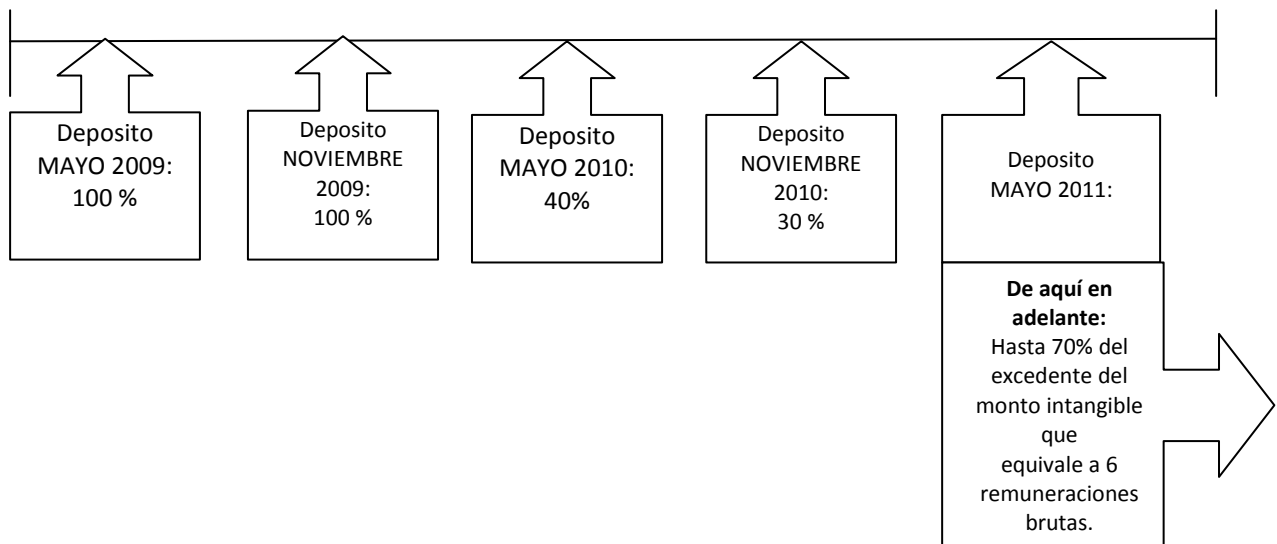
Deposito MAYO 2009: 100 %

Deposito NOVIEMBRE 2009: 100 %

Deposito MAYO 2010: 40%

Deposito NOVIEMBRE 2010: 30 %

Deposito MAYO 2011:

**De aquí en adelante:** Hasta 70% del excedente del monto intangible que equivale a 6 remuneraciones brutas.